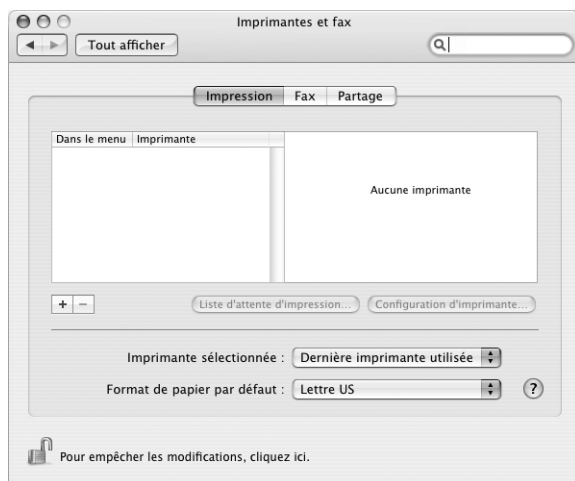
Imprimantes et fax

Tout afficher

Impression | Fax | Partage

| Dans le menu | Imprimante |
|---|---|

Aucune imprimante

+ −

Liste d'attente d'impression...

Configuration d'imprimante...

Imprimante sélectionnée : Dernière imprimante utilisée

Format de papier par défaut : Lettre US

?

Pour empêcher les modifications, cliquez ici.